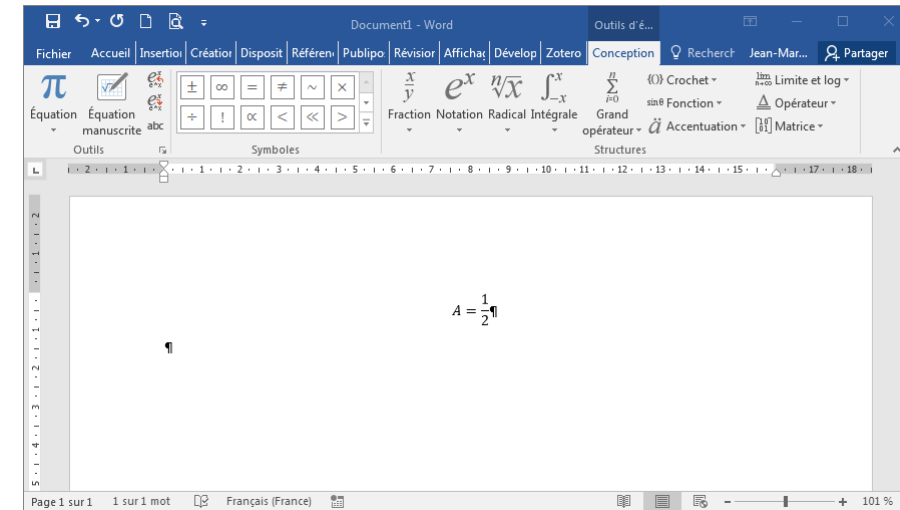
Document1 - Word

Outils d'é...

Fichier Accueil Insertio Création Disposit Référen Publipo Révision Affichag Dévelop Zotero Conception Recherch Jean-Mar... Partager

$\pi$ Équation

Équation manuscrite

abc

Outils

± ∞ = ≠ ~ ×
÷ ! ∝ < ≪ >

Symboles

$\frac{x}{y}$ Fraction

$e^x$ Notation

$\sqrt[n]{x}$ Radical

$\int_{-x}^{x}$ Intégrale

$\sum_{i=0}^{n}$ Grand opérateur

{()} Crochet

sin θ Fonction

ä Accentuation

$\lim_{n\to\infty}$ Limite et log

Opérateur

Matrice

Structures

$A = \frac{1}{2}$¶

¶

Page 1 sur 1 1 sur 1 mot Français (France) 101 %